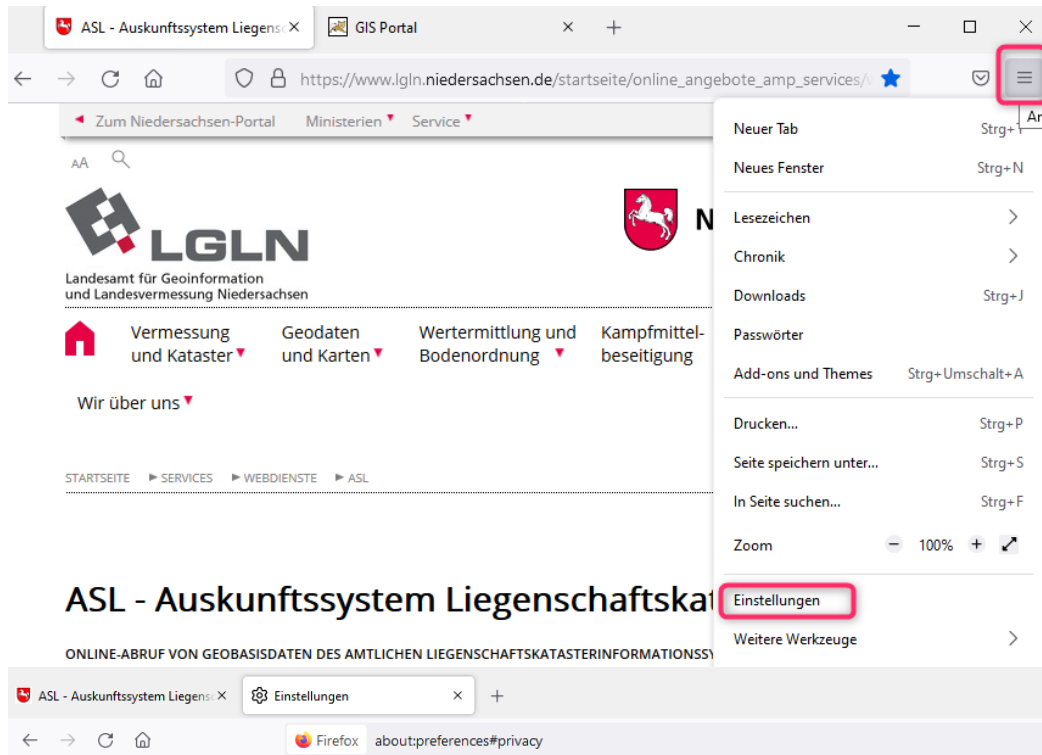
ASL - Auskunftssystem Liegens
GIS Portal

https://www.lgln.niedersachsen.de/startseite/online_angebote_amp_services/

An

◄ Zum Niedersachsen-Portal Ministerien ▾ Service ▾

AA

LGLN
Landesamt für Geoinformation und Landesvermessung Niedersachsen

N

Vermessung und Kataster ▾
Geodaten und Karten ▾
Wertermittlung und Bodenordnung ▾
Kampfmittelbeseitigung

Wir über uns ▾

STARTSEITE ► SERVICES ► WEBDIENSTE ► ASL

ASL - Auskunftssystem Liegenschaftskat

ONLINE-ABRUF VON GEOBASISDATEN DES AMTLICHEN LIEGENSCHAFTSKATASTERINFORMATIONSSY

Neuer Tab Strg+T
Neues Fenster Strg+N
Lesezeichen
Chronik
Downloads Strg+J
Passwörter
Add-ons und Themes Strg+Umschalt+A
Drucken... Strg+P
Seite speichern unter... Strg+S
In Seite suchen... Strg+F
Zoom − 100% +
Einstellungen
Weitere Werkzeuge

ASL - Auskunftssystem Liegens
Einstellungen

Firefox about:preferences#privacy